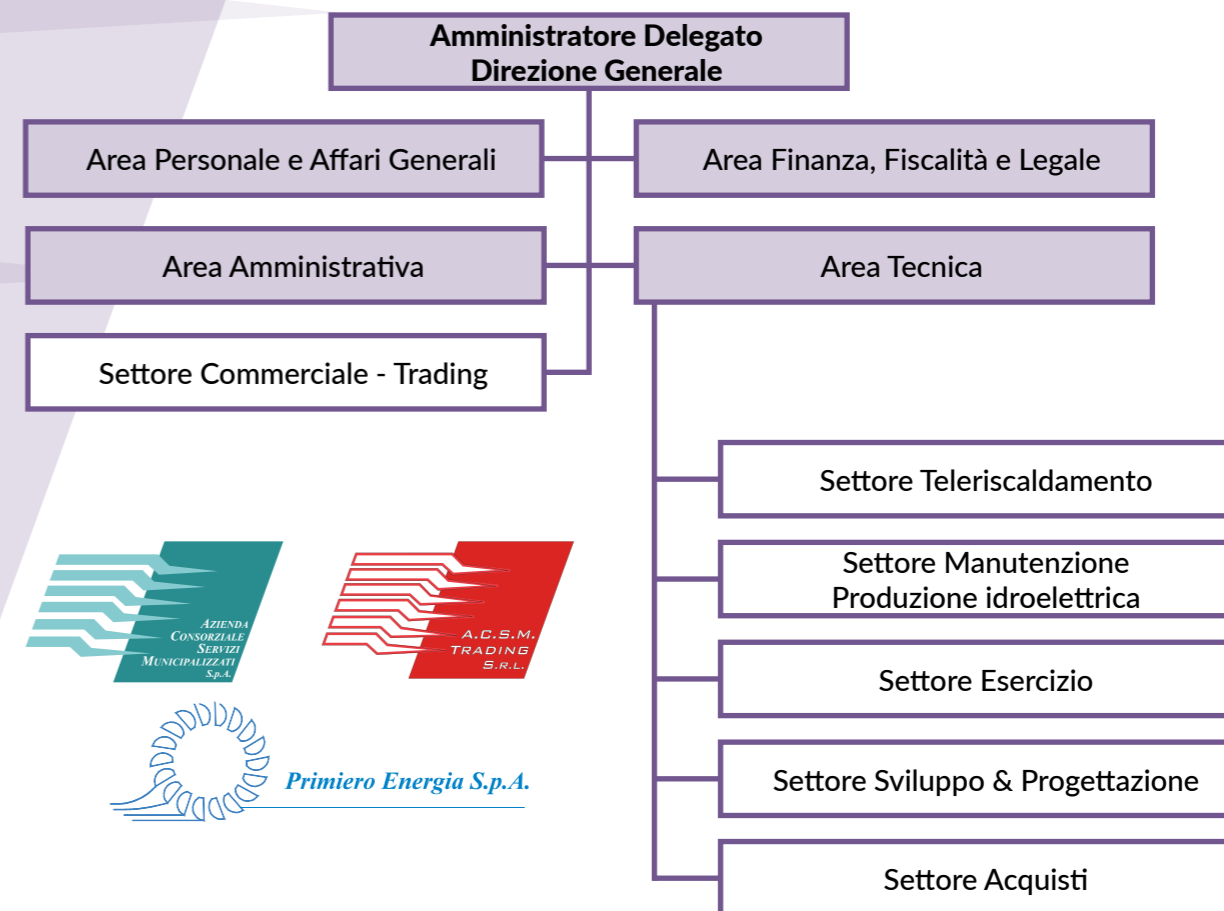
Amministratore Delegato
Direzione Generale

Area Personale e Affari Generali

Area Finanza, Fiscalità e Legale

Area Amministrativa

Area Tecnica

Settore Commerciale - Trading

Settore Teleriscaldamento

Settore Manutenzione Produzione idroelettrica

Settore Esercizio

Settore Sviluppo & Progettazione

Settore Acquisti

Azienda Consorziale Servizi Municipalizzati S.p.A.

A.C.S.M. Trading S.r.l.

Primiero Energia S.p.A.